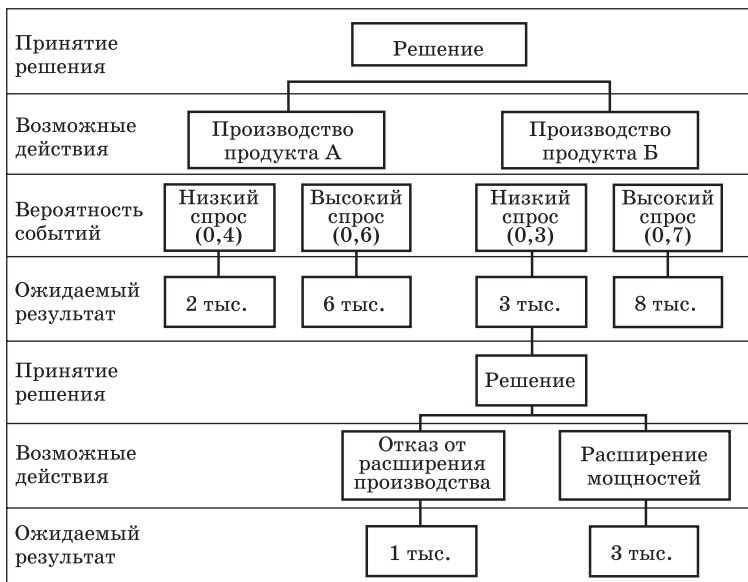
Принятие решения

Решение

Возможные действия

Производство продукта А

Производство продукта Б

Вероятность событий

Низкий спрос (0,4)

Высокий спрос (0,6)

Низкий спрос (0,3)

Высокий спрос (0,7)

Ожидаемый результат

2 тыс.

6 тыс.

3 тыс.

8 тыс.

Принятие решения

Решение

Возможные действия

Отказ от расширения производства

Расширение мощностей

Ожидаемый результат

1 тыс.

3 тыс.